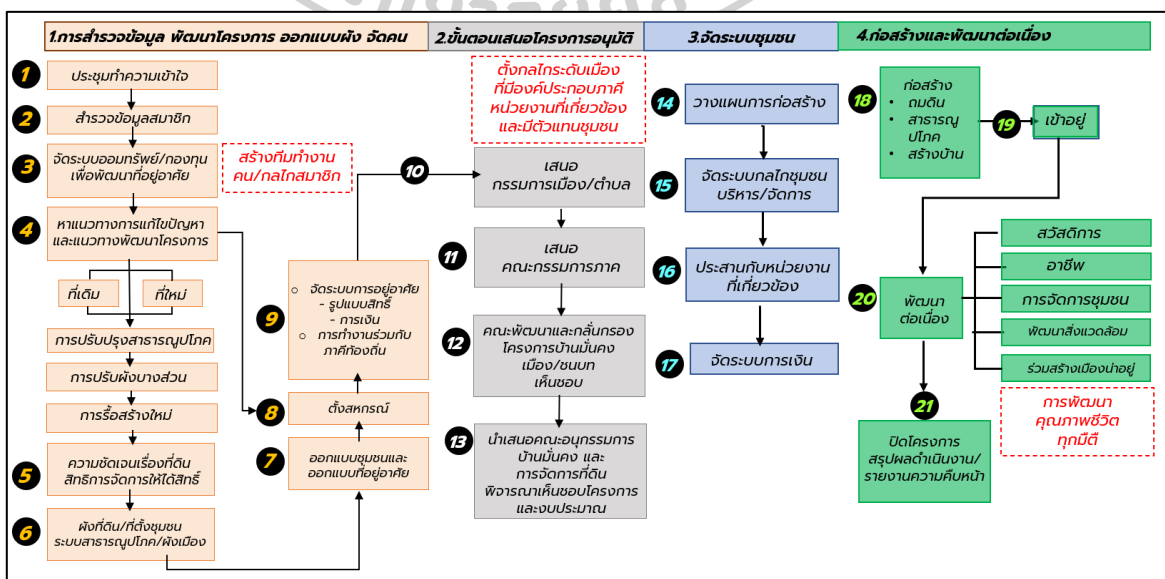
1.การสำรวจข้อมูล พัฒนาโครงการ ออกแบบผัง จัดคน

2.ขั้นตอนเสนอโครงการอนุมัติ

3.จัดระบบชุมชน

4.ก่อสร้างและพัฒนาต่อเนื่อง

1 ประชุมทำความเข้าใจ

2 สำรวจข้อมูลสมาชิก

3 จัดระบบออมทรัพย์/กองทุนเพื่อพัฒนาที่อยู่อาศัย

สร้างทีมทำงาน คน/กลไกสมาชิก

4 หาแนวทางการแก้ไขปัญหาและแนวทางพัฒนาโครงการ

ที่เดิม

ที่ใหม่

การปรับปรุงสาธารณูปโภค

การปรับผังบางส่วน

การรื้อสร้างใหม่

5 ความชัดเจนเรื่องที่ดิน สิทธิการจัดการให้ได้สิทธิ์

6 ผังที่ดิน/ที่ตั้งชุมชน ระบบสาธารณูปโภค/ผังเมือง

9 ○ จัดระบบการอยู่อาศัย
- รูปแบบสิทธิ์
- การเงิน
○ การทำงานร่วมกับภาคีท้องถิ่น

8 ตั้งสหกรณ์

7 ออกแบบชุมชนและออกแบบที่อยู่อาศัย

ตั้งกลไกระดับเมือง ที่มีองค์ประกอบภาคีหน่วยงานที่เกี่ยวข้อง และมีตัวแทนชุมชน

10 เสนอ กรรมการเมือง/ตำบล

11 เสนอ คณะกรรมการภาค

12 คณะพัฒนาและกลั่นกรองโครงการบ้านมั่นคง เมือง/ชนบท เห็นชอบ

13 นำเสนอคณะอนุกรรมการบ้านมั่นคง และ การจัดการที่ดิน พิจารณาเห็นชอบโครงการและงบประมาณ

14 วางแผนการก่อสร้าง

15 จัดระบบกลไกชุมชน บริหาร/จัดการ

16 ประสานกับหน่วยงานที่เกี่ยวข้อง

17 จัดระบบการเงิน

18 ก่อสร้าง
• ถมดิน
• สาธารณูปโภค
• สร้างบ้าน

19 เข้าอยู่

20 พัฒนาต่อเนื่อง

สวัสดิการ

อาชีพ

การจัดการชุมชน

พัฒนาสิ่งแวดล้อม

ร่วมสร้างเมืองน่าอยู่

การพัฒนาคุณภาพชีวิตทุกมิติ

21 ปิดโครงการ สรุปผลดำเนินงาน/รายงานความคืบหน้า